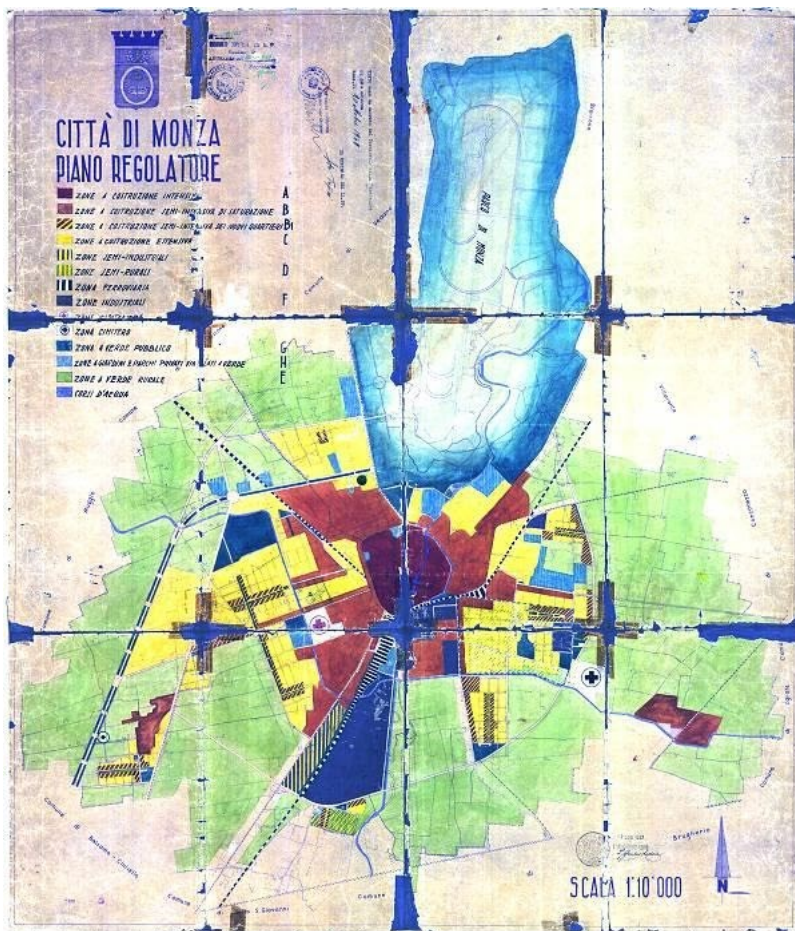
CITTÀ DI MONZA
PIANO REGOLATURE

ZONE A COSTRUZIONE INTENSIVA
ZONE A COSTRUZIONE SEMI-INTENSIVA DI SATURAZIONE
ZONE A COSTRUZIONE SEMI-INTENSIVA DEI NUOVI QUARTIERI
ZONE A COSTRUZIONE ESTENSIVA
ZONE SEMI-INDUSTRIALI
ZONE SEMI-RURALI
ZONA FERROVIARIA
ZONE INDUSTRIALI
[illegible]
ZONA CIMITERO
ZONE A VERDE PUBBLICO
ZONE A GIARDINI E PARCHI PRIVATI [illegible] A VERDE
ZONE A VERDE RURALE
CORSI D'ACQUA

A
B
C
D
F
G
H
E

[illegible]

PARCO DI MONZA

Brugherio

SCALA 1:10'000

N